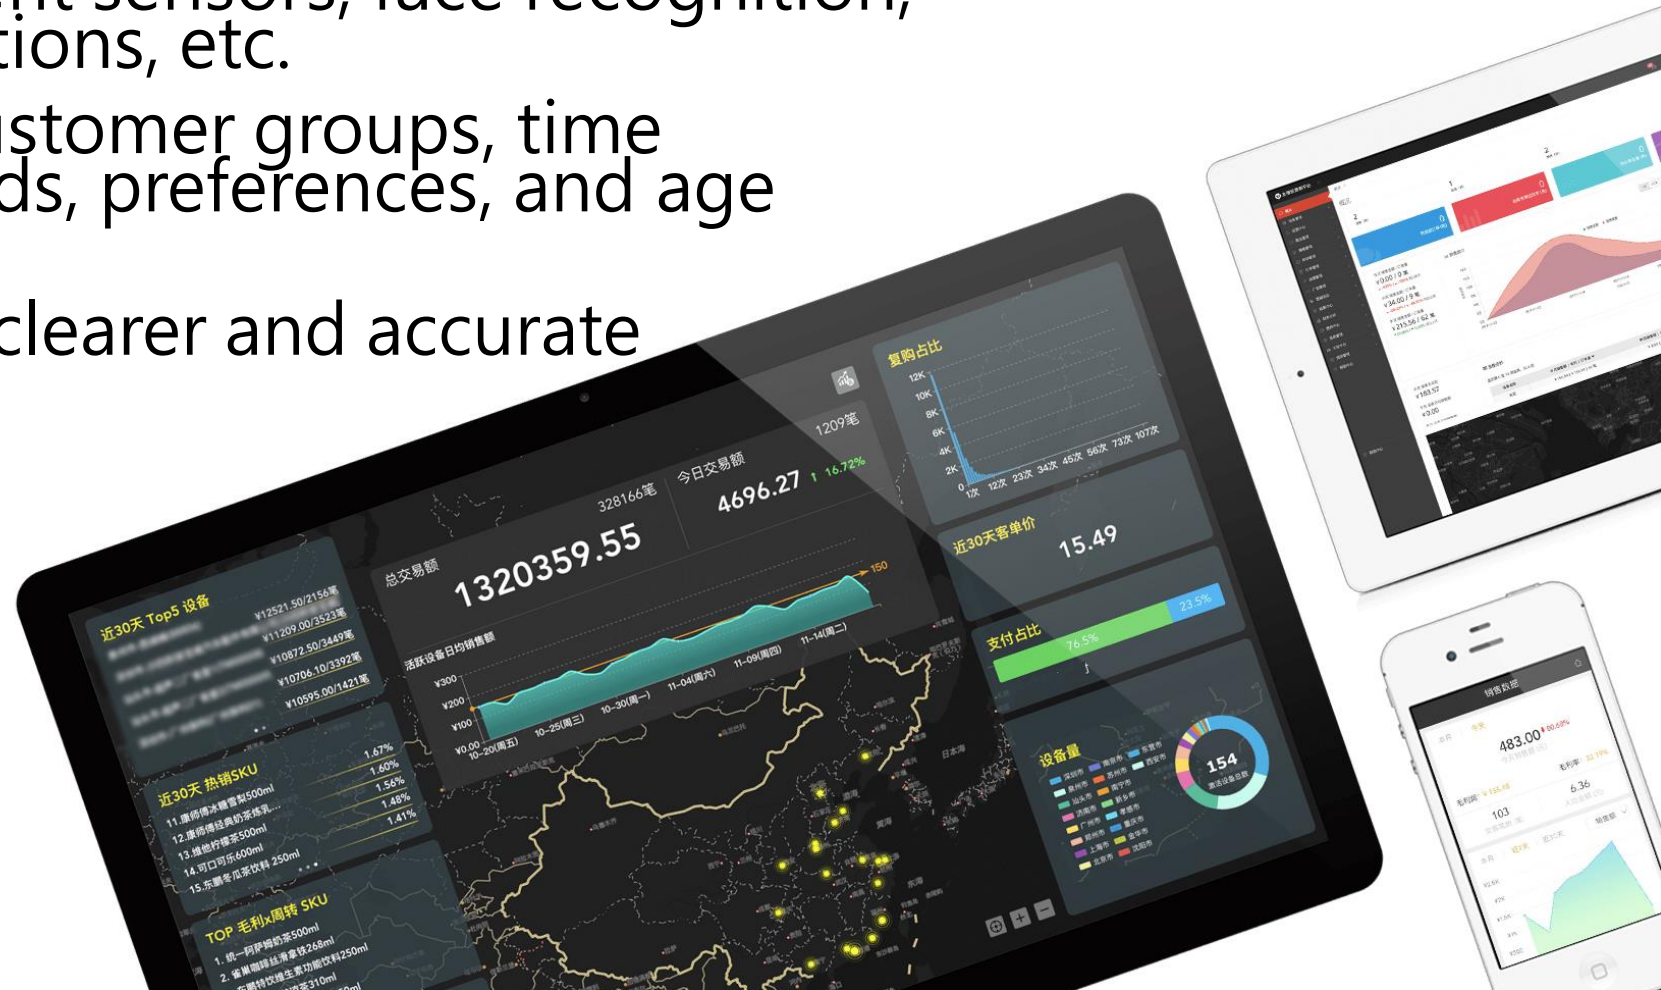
tions, etc.

stomer groups, time ds, preferences, and age

clearer and accurate

近30天 Top5 设备
¥12521.50/2156笔
¥11209.00/3523笔
¥10872.50/3449笔
¥10706.10/3392笔
¥10595.00/1421笔

总交易额
328166笔
1320359.55

今日交易额
4696.27 ↑ 16.72%
1209笔

活跃设备日均销售额
¥300
¥200
¥100
¥0.00
10-20(周五)
10-25(周三)
10-30(周一)
11-04(周六)
11-09(周四)
11-14(周二)
150

复购占比
12K
10K
8K
6K
4K
2K
0
1次
12次
23次
34次
45次
56次
73次
107次

近30天客单价
15.49

支付占比
76.5%
23.5%

近30天 热销SKU
11.康师傅冰糖雪梨500ml
12.康师傅经典奶茶炼乳...
13.维他柠檬茶500ml
14.可口可乐600ml
15.东鹏冬瓜茶饮料 250ml
1.67%
1.60%
1.56%
1.48%
1.41%

TOP 毛利x周转 SKU
1.统一阿萨姆奶茶500ml
2.雀巢咖啡丝滑拿铁268ml
东鹏特饮维生素功能饮料250ml
310ml

设备量
深圳市
泉州市
汕头市
济南市
郑州市
上海市
北京市
南京市
苏州市
南宁市
扬州市
孝感市
重庆市
沈阳市
东莞市
西安市
154

日本海

销售数据
483.00
6.36
103